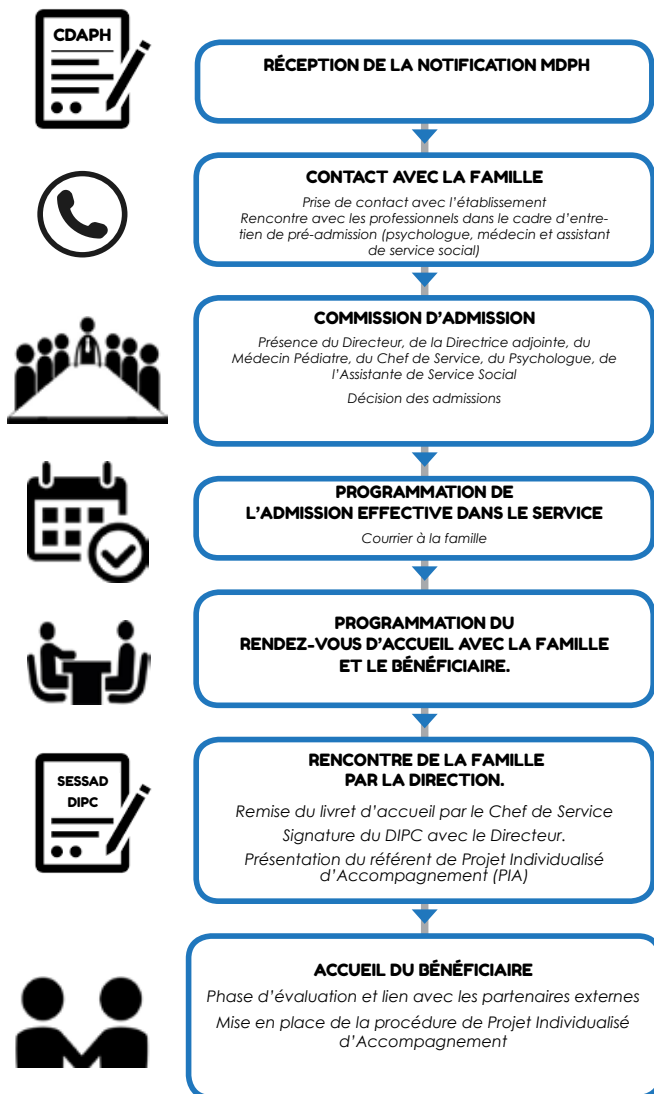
CDAPH

RÉCEPTION DE LA NOTIFICATION MDPH

CONTACT AVEC LA FAMILLE

Prise de contact avec l'établissement
Rencontre avec les professionnels dans le cadre d'entretien de pré-admission (psychologue, médecin et assistant de service social)

COMMISSION D'ADMISSION

Présence du Directeur, de la Directrice adjointe, du Médecin Pédiatre, du Chef de Service, du Psychologue, de l'Assistante de Service Social

Décision des admissions

PROGRAMMATION DE L'ADMISSION EFFECTIVE DANS LE SERVICE

Courrier à la famille

PROGRAMMATION DU RENDEZ-VOUS D'ACCUEIL AVEC LA FAMILLE ET LE BÉNÉFICIAIRE.

SESSAD DIPC

RENCONTRE DE LA FAMILLE PAR LA DIRECTION.

Remise du livret d'accueil par le Chef de Service

Signature du DIPC avec le Directeur.

Présentation du référent de Projet Individualisé d'Accompagnement (PIA)

ACCUEIL DU BÉNÉFICIAIRE

Phase d'évaluation et lien avec les partenaires externes

Mise en place de la procédure de Projet Individualisé d'Accompagnement